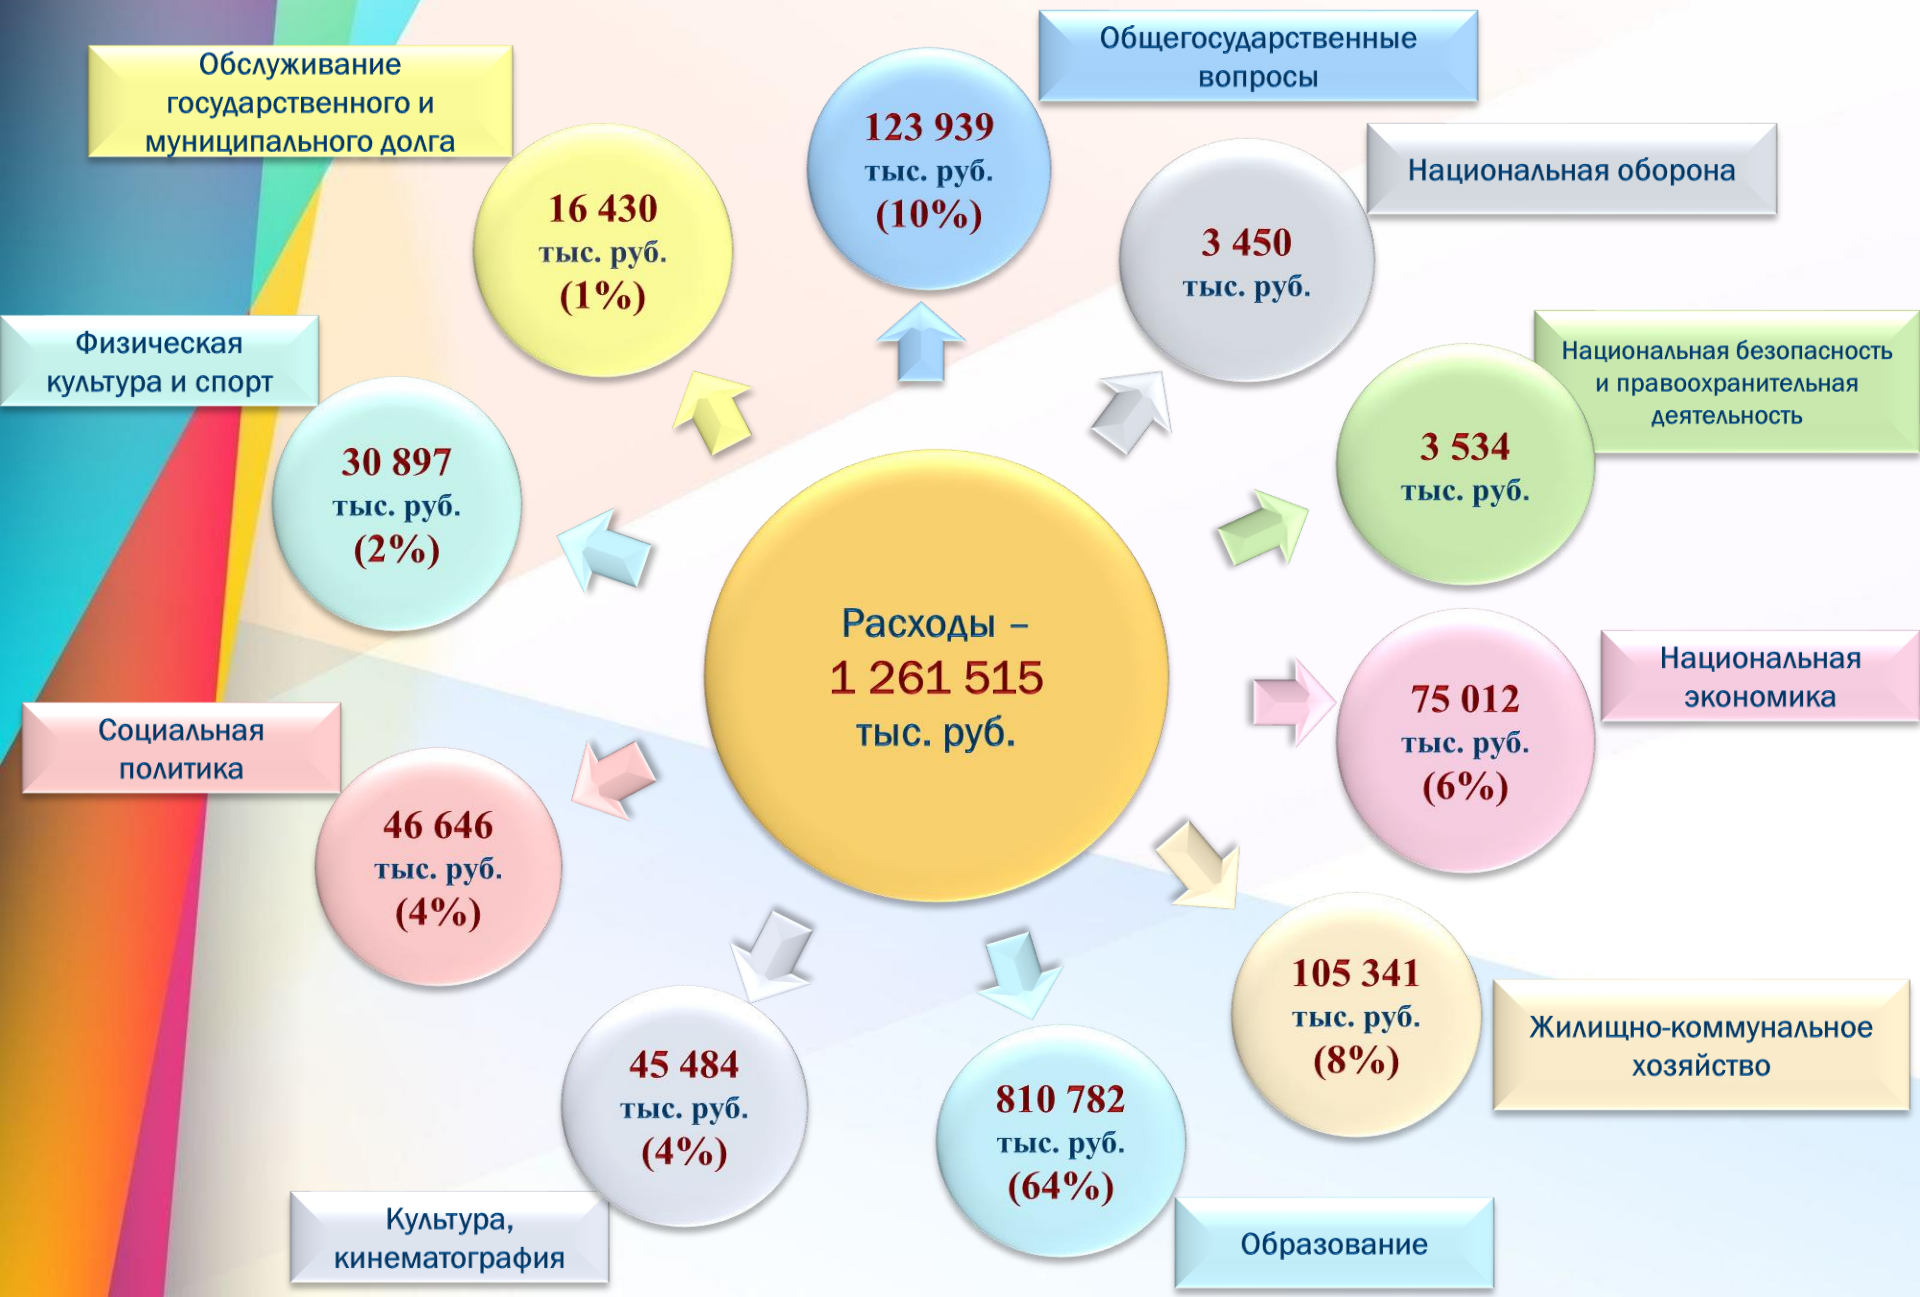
Обслуживание государственного и муниципального долга

16 430 тыс. руб. (1%)

123 939 тыс. руб. (10%)

Общегосударственные вопросы

Национальная оборона

3 450 тыс. руб.

Физическая культура и спорт

30 897 тыс. руб. (2%)

Национальная безопасность и правоохранительная деятельность

3 534 тыс. руб.

Расходы – 1 261 515 тыс. руб.

Национальная экономика

75 012 тыс. руб. (6%)

Социальная политика

46 646 тыс. руб. (4%)

105 341 тыс. руб. (8%)

Жилищно-коммунальное хозяйство

45 484 тыс. руб. (4%)

810 782 тыс. руб. (64%)

Культура, кинематография

Образование